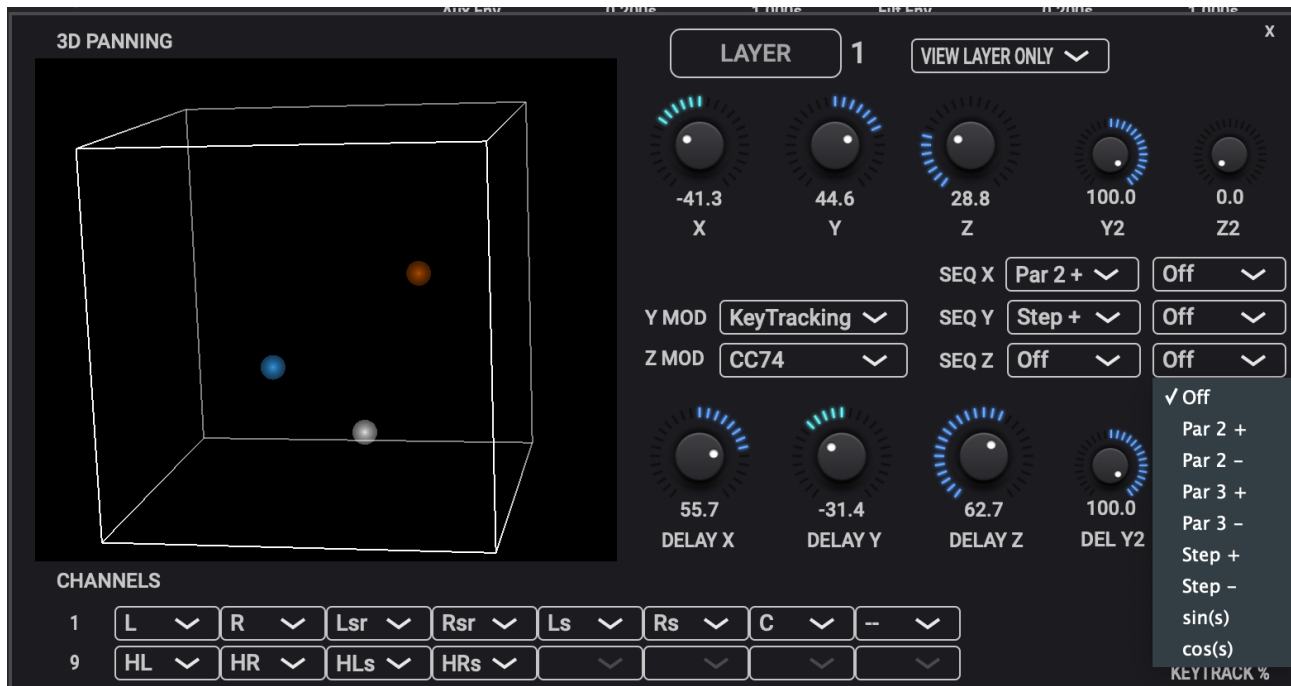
3D PANNING

LAYER 1

VIEW LAYER ONLY

x

-41.3
X

44.6
Y

28.8
Z

100.0
Y2

0.0
Z2

SEQ X Par 2 + Off

Y MOD KeyTracking

SEQ Y Step + Off

Z MOD CC74

SEQ Z Off Off

✓ Off
Par 2 +
Par 2 -
Par 3 +
Par 3 -
Step +
Step -
sin(s)
cos(s)

55.7
DELAY X

-31.4
DELAY Y

62.7
DELAY Z

100.0
DEL Y2

CHANNELS

| 1 | L | R | Lsr | Rsr | Ls | Rs | C | -- |
|---|---|---|---|---|---|---|---|---|
| 9 | HL | HR | HLs | HRs | | | | |

KEYTRACK %